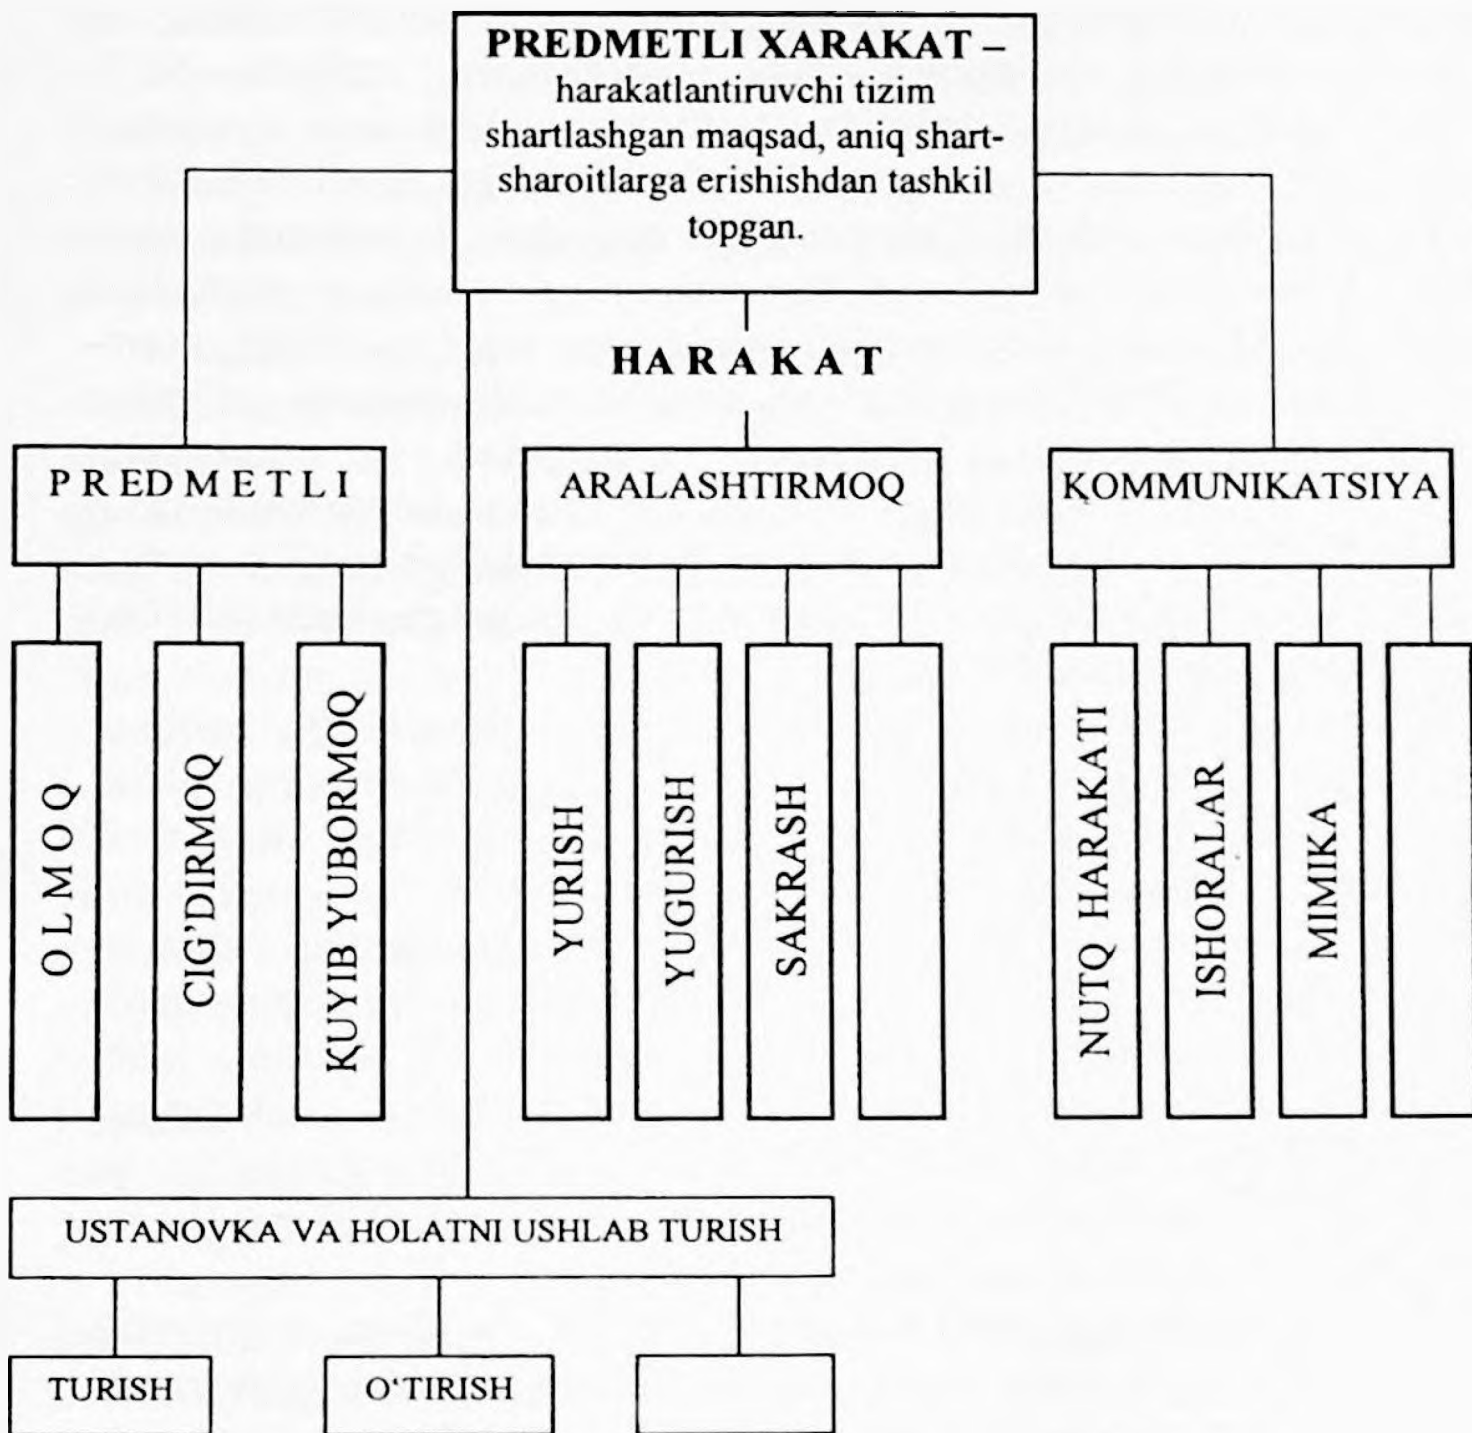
**PREDMETLI XARAKAT –** harakatlantiruvchi tizim shartlashgan maqsad, aniq shart-sharoitlarga erishishdan tashkil topgan.

HARAKAT

PREDMETLI

ARALASHTIRMOQ

ĶOMMUNIKATSIYA

OLMOQ

CIG'DIRMOQ

ĶUYIB YUBORMOQ

YURISH

YUGURISH

SAKRASH

NUTQ HARAKATI

ISHORALAR

MIMIKA

USTANOVKA VA HOLATNI USHLAB TURISH

TURISH

O'TIRISH